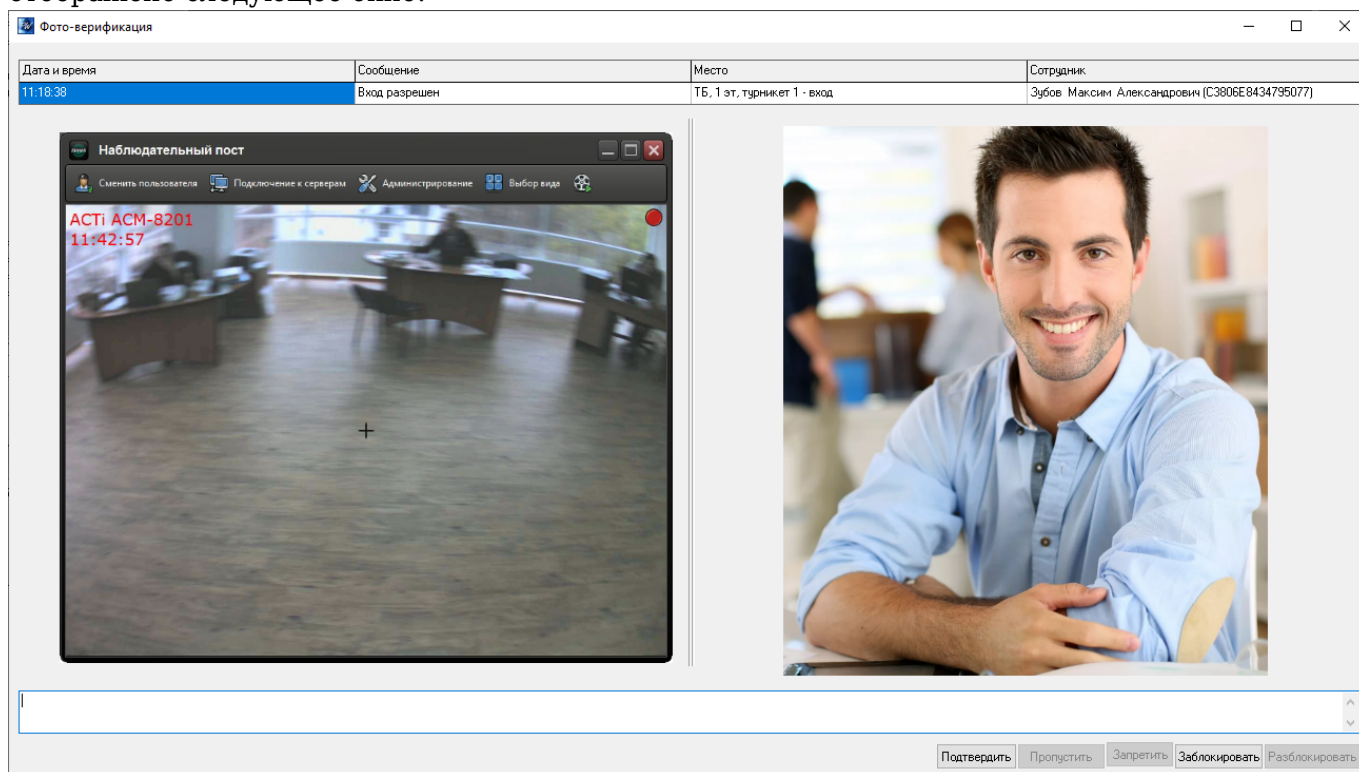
Фото-верификация

| Дата и время | Сообщение | Место | Сотрудник |
|---|---|---|---|
| 11:18:38 | Вход разрешен | ТБ, 1 эт, турникет 1 - вход | Зубов Максим Александрович (C3806E8434795077) |

Наблюдательный пост

Сменить пользователя Подключение к серверам Администрирование Выбор вида

ACTi ACM-8201
11:42:57

Подтвердить Пропустить Запретить Заблокировать Разблокировать